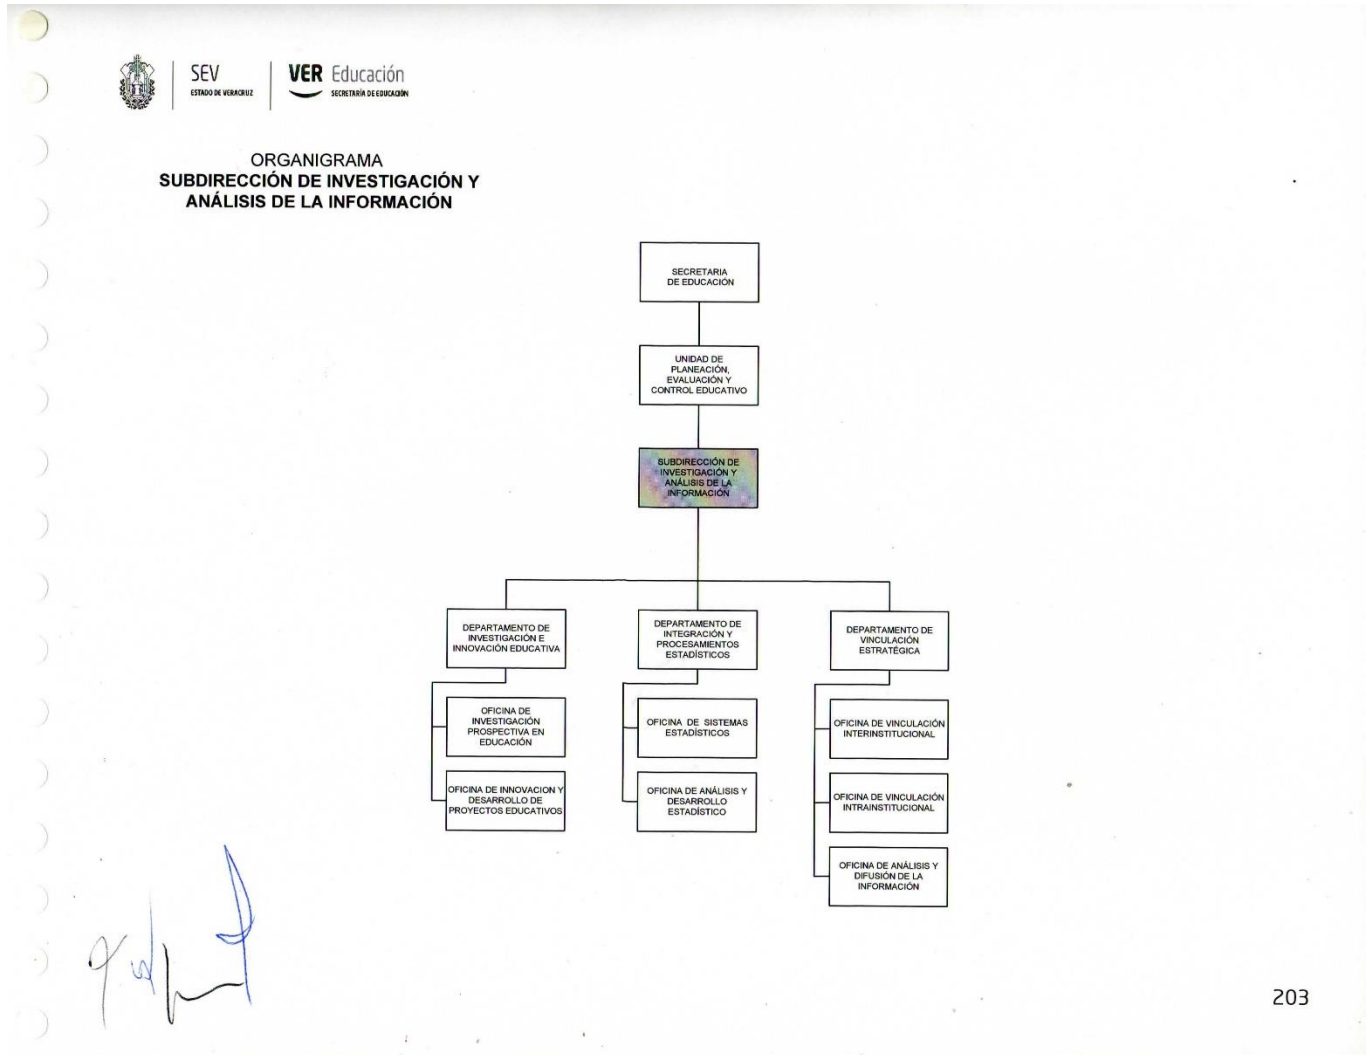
SEV
ESTADO DE VERACRUZ

VER Educación
SECRETARÍA DE EDUCACIÓN

ORGANIGRAMA
SUBDIRECCIÓN DE INVESTIGACIÓN Y ANÁLISIS DE LA INFORMACIÓN

SECRETARIA DE EDUCACIÓN

UNIDAD DE PLANEACIÓN, EVALUACIÓN Y CONTROL EDUCATIVO

SUBDIRECCIÓN DE INVESTIGACIÓN Y ANÁLISIS DE LA INFORMACIÓN

DEPARTAMENTO DE INVESTIGACIÓN E INNOVACIÓN EDUCATIVA

DEPARTAMENTO DE INTEGRACIÓN Y PROCESAMIENTOS ESTADÍSTICOS

DEPARTAMENTO DE VINCULACIÓN ESTRATÉGICA

OFICINA DE INVESTIGACIÓN PROSPECTIVA EN EDUCACIÓN

OFICINA DE INNOVACION Y DESARROLLO DE PROYECTOS EDUCATIVOS

OFICINA DE SISTEMAS ESTADÍSTICOS

OFICINA DE ANÁLISIS Y DESARROLLO ESTADÍSTICO

OFICINA DE VINCULACIÓN INTERINSTITUCIONAL

OFICINA DE VINCULACIÓN INTRAINSTITUCIONAL

OFICINA DE ANÁLISIS Y DIFUSIÓN DE LA INFORMACIÓN

203